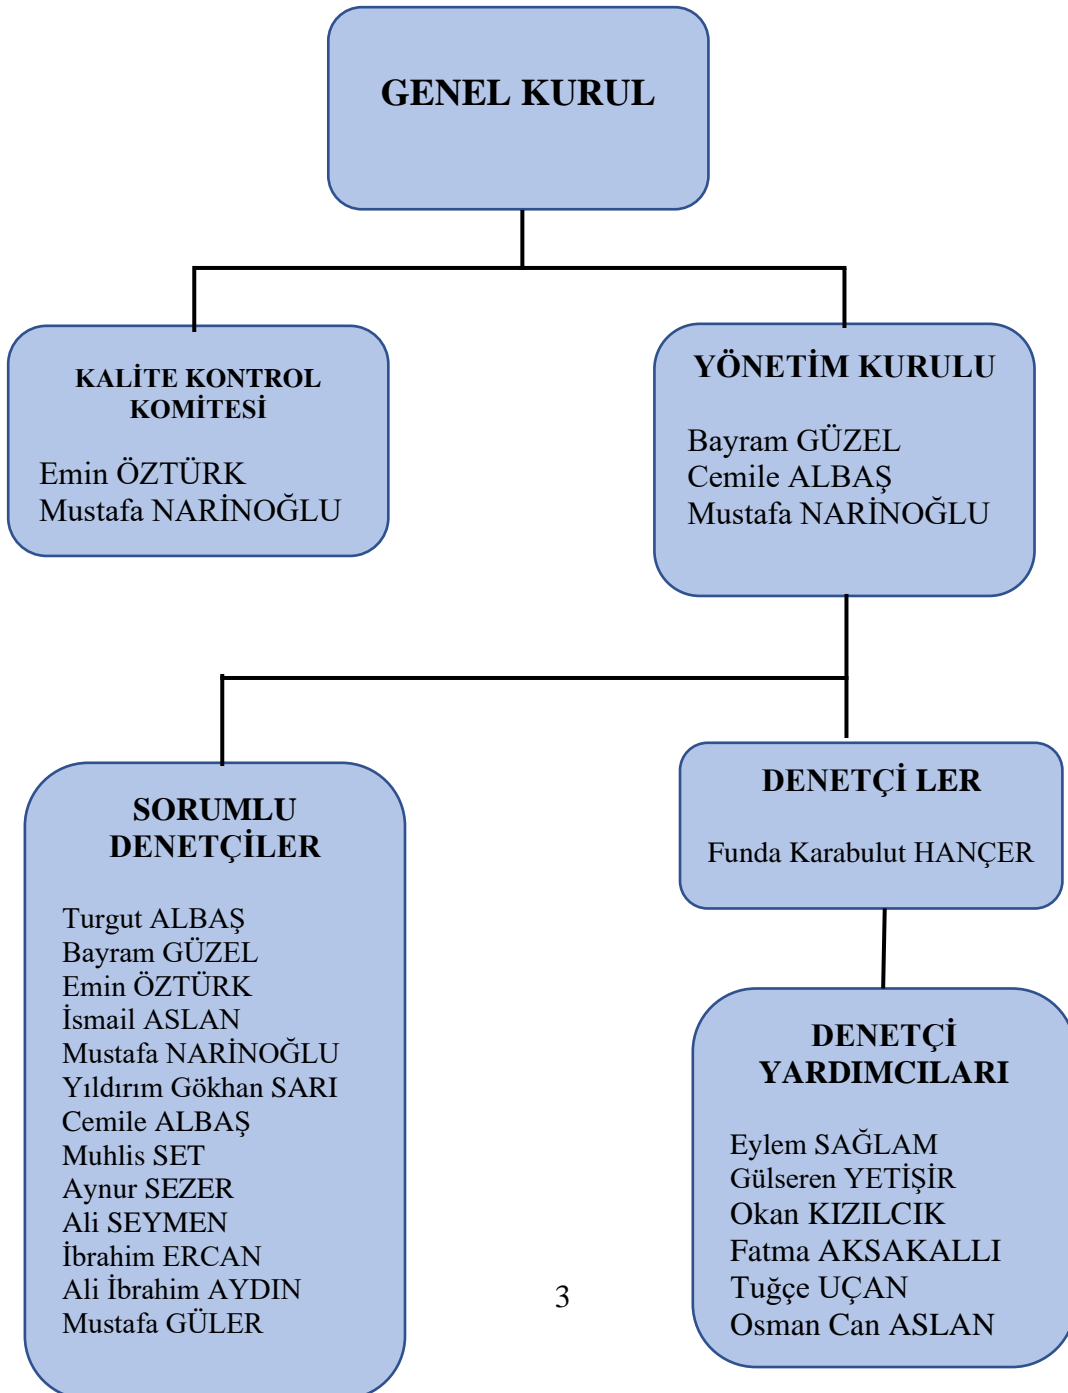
GENEL KURUL

KALİTE KONTROL KOMİTESİ

Emin ÖZTÜRK
Mustafa NARİNOĞLU

YÖNETİM KURULU

Bayram GÜZEL
Cemile ALBAŞ
Mustafa NARİNOĞLU

SORUMLU DENETÇİLER

Turgut ALBAŞ
Bayram GÜZEL
Emin ÖZTÜRK
İsmail ASLAN
Mustafa NARİNOĞLU
Yıldırım Gökhan SARI
Cemile ALBAŞ
Muhlis SET
Aynur SEZER
Ali SEYMEN
İbrahim ERCAN
Ali İbrahim AYDIN
Mustafa GÜLER

DENETÇİ LER

Funda Karabulut HANÇER

DENETÇİ YARDIMCILARI

Eylem SAĞLAM
Gülseren YETİŞİR
Okan KIZILCIK
Fatma AKSAKALLI
Tuğçe UÇAN
Osman Can ASLAN

3